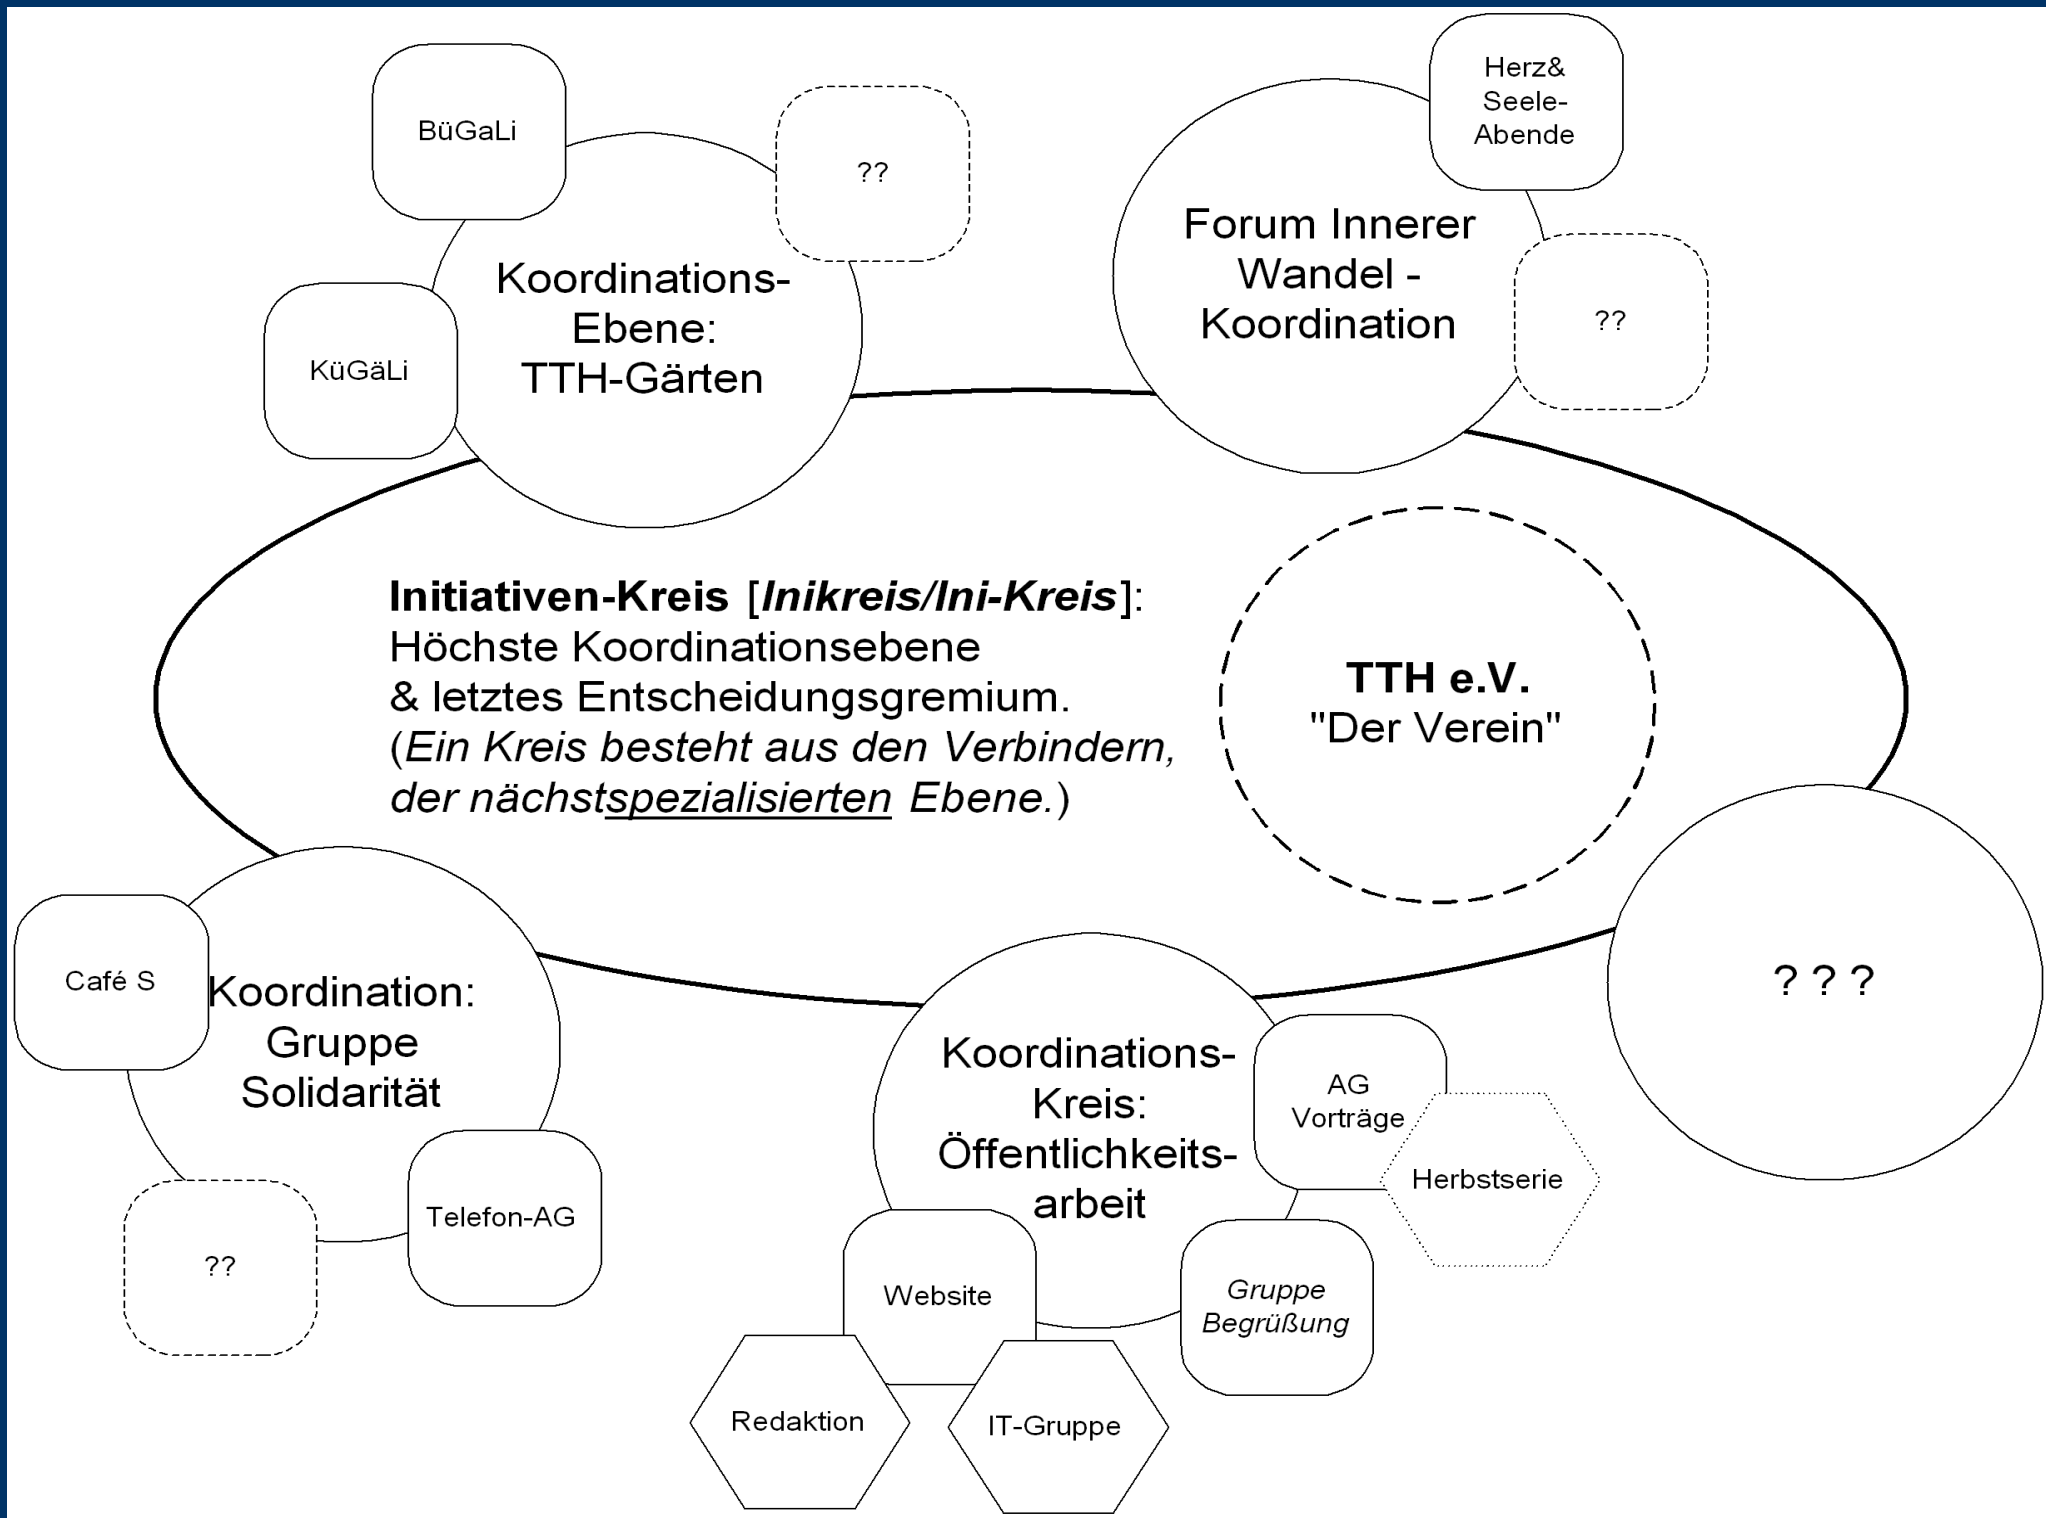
BüGaLi

??

Koordinations-Ebene: TTH-Gärten

KüGäLi

Herz& Seele-Abende

Forum Innerer Wandel - Koordination

??

**Initiativen-Kreis** [***Inikreis/Ini-Kreis***]: Höchste Koordinationsebene & letztes Entscheidungsgremium. (*Ein Kreis besteht aus den Verbindern, der nächst<u>spezialisierten</u> Ebene.*)

**TTH e.V.** "Der Verein"

? ? ?

Café S

Koordination: Gruppe Solidarität

Telefon-AG

??

Koordinations-Kreis: Öffentlichkeits-arbeit

AG Vorträge

Herbstserie

*Gruppe Begrüßung*

Website

Redaktion

IT-Gruppe